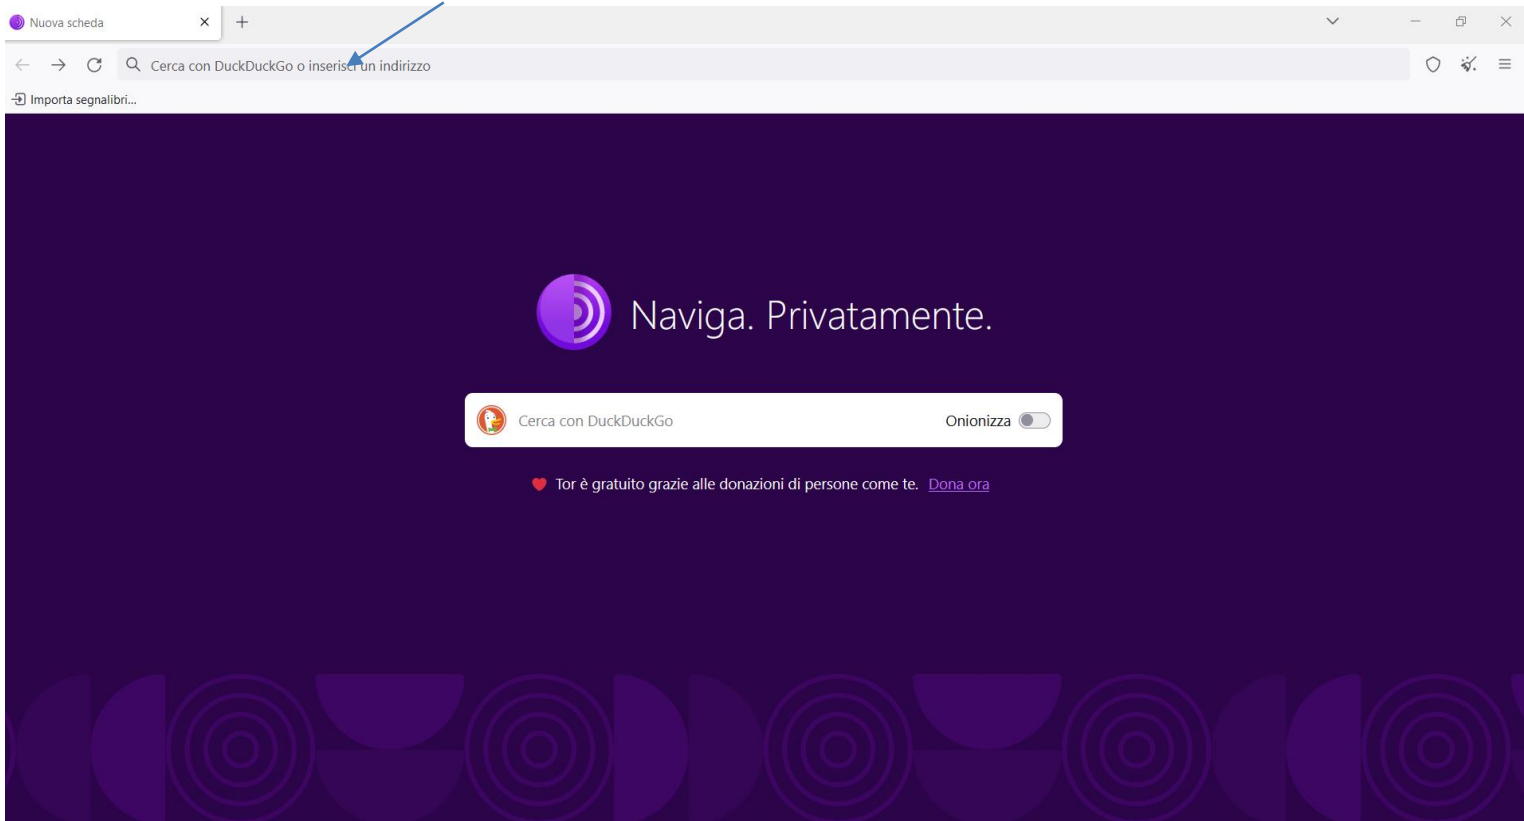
Nuova scheda ×
+

Cerca con DuckDuckGo o inserisci un indirizzo

Importa segnalibri...

Naviga. Privatamente.

Cerca con DuckDuckGo
Onionizza

Tor è gratuito grazie alle donazioni di persone come te. Dona ora